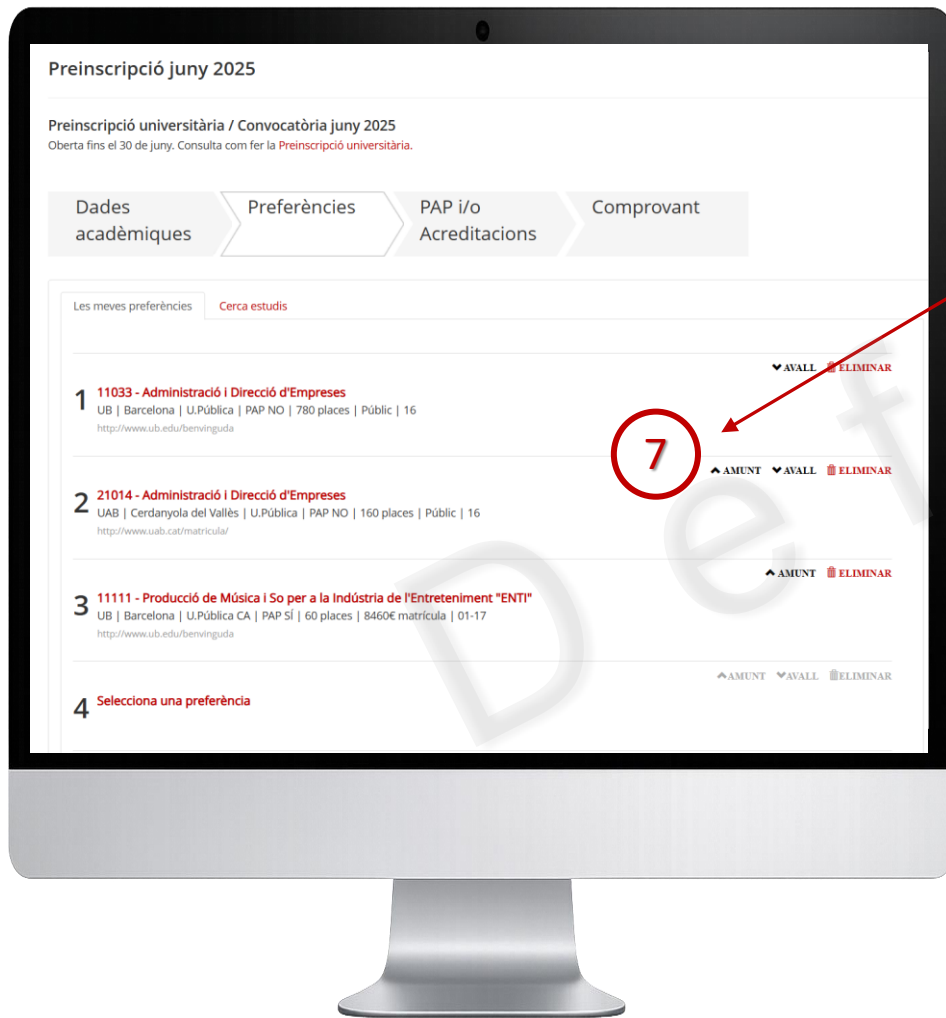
Preinscripció juny 2025

Preinscripció universitària / Convocatòria juny 2025
Oberta fins el 30 de juny. Consulta com fer la Preinscripció universitària.

Dades acadèmiques | Preferències | PAP i/o Acreditacions | Comprovant

Les meves preferències | Cerca estudis

AVALL ELIMINAR

1 11033 - Administració i Direcció d'Empreses
UB | Barcelona | U.Pública | PAP NO | 780 places | Públic | 16
http://www.ub.edu/benvinguda

7

AMUNT AVALL ELIMINAR

2 21014 - Administració i Direcció d'Empreses
UAB | Cerdanyola del Vallès | U.Pública | PAP NO | 160 places | Públic | 16
http://www.uab.cat/matricula/

AMUNT ELIMINAR

3 11111 - Producció de Música i So per a la Indústria de l'Entreteniment "ENTI"
UB | Barcelona | U.Pública CA | PAP SÍ | 60 places | 8460€ matrícula | 01-17
http://www.ub.edu/benvinguda

AMUNT AVALL ELIMINAR

4 Selecciona una preferència

Def